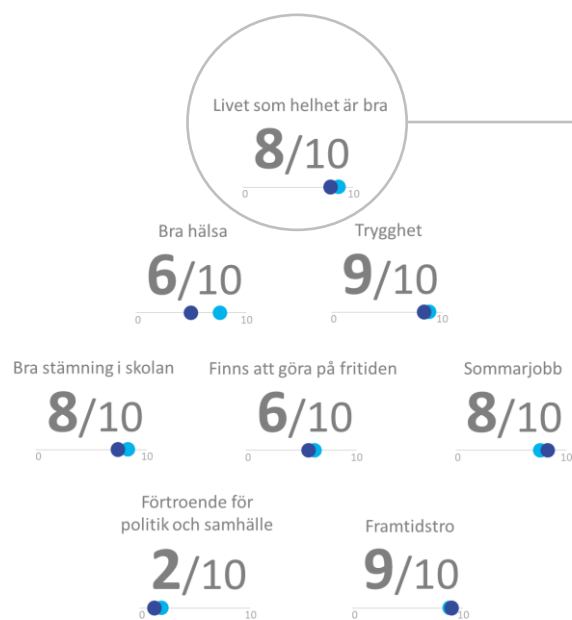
Livet som helhet är bra

8/10

0 10

Bra hälsa

6/10

0 10

Trygghet

9/10

0 10

Bra stämning i skolan

8/10

0 10

Finns att göra på fritiden

6/10

0 10

Sommarjobb

8/10

0 10

Förtroende för politik och samhälle

2/10

0 10

Framtidstro

9/10

0 10